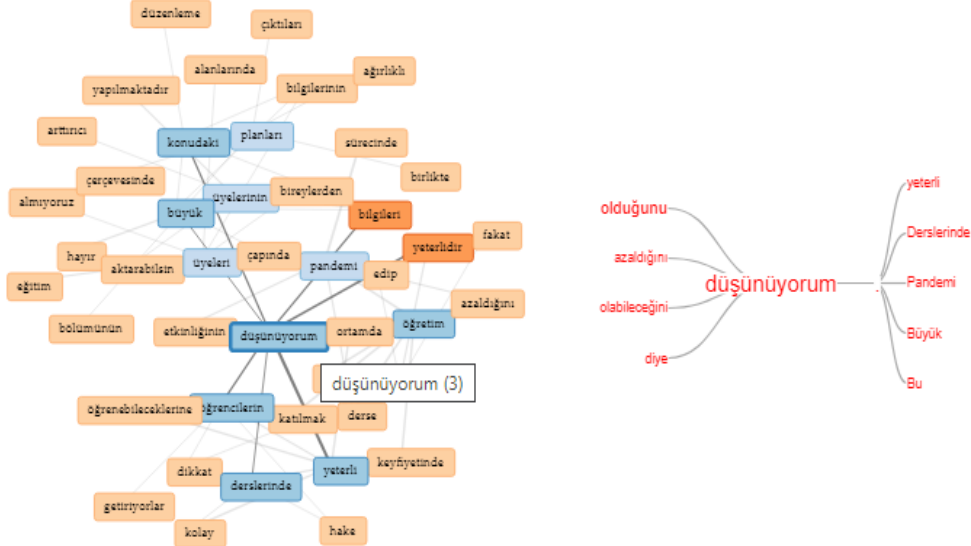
düzenleme
çıktıları
alanlarında
ağırlıklı
yapılmaktadır
bilgilerinin
arttırıcı
konudaki
planları
sürecinde
çerçevesinde
üyelerinin
bireylerden
birlikte
almıyoruz
büyük
bilgileri
hayır
çapında
fakat
aktarabilsin
üyeleri
pandemi
yeterlidir
eğitim
edip
azaldığını
bölümünün
etkinliğinin
düşünüyorum
ortamda
öğretim
düşünüyorum (3)
öğrenebileceklerine
öğrencilerin
katılmak
derse
dikkat
yeterli
keyfiyetinde
derslerinde
getiriyorlar
kolay
hake

olduğunu
azaldığını
olabileceğini
diye
düşünüyorum
yeterli
Derslerinde
Pandemi
Büyük
Bu